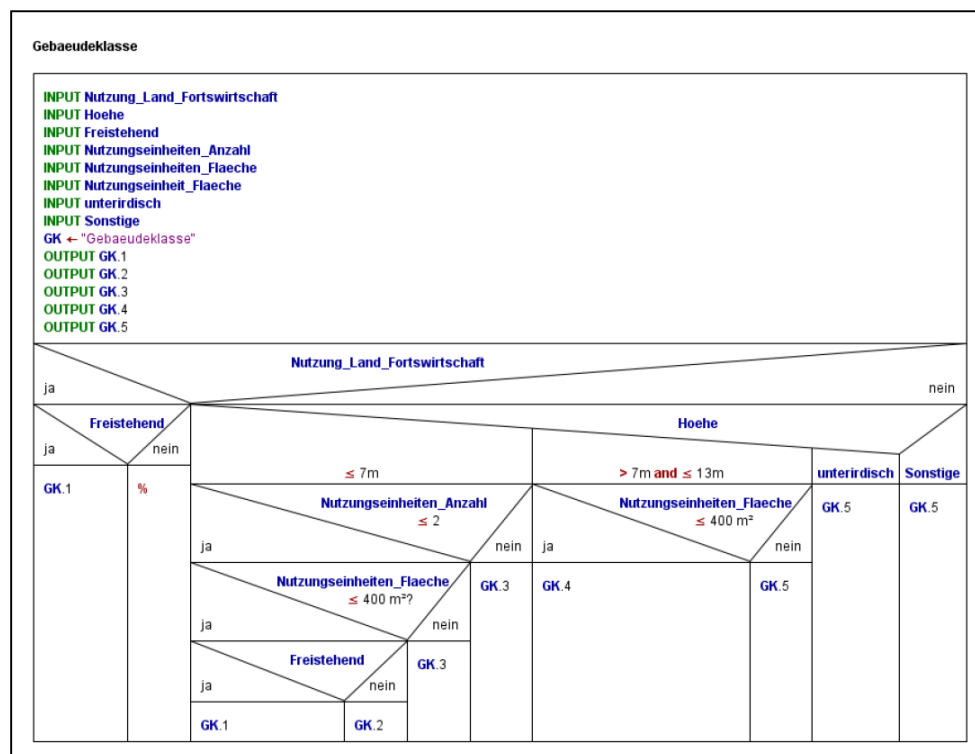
Gebaeudeklasse

INPUT Nutzung_Land_Fortswirtschaft
INPUT Hoehe
INPUT Freistehend
INPUT Nutzungseinheiten_Anzahl
INPUT Nutzungseinheiten_Flaeche
INPUT Nutzungseinheit_Flaeche
INPUT unterirdisch
INPUT Sonstige
GK ← "Gebaeudeklasse"
OUTPUT GK.1
OUTPUT GK.2
OUTPUT GK.3
OUTPUT GK.4
OUTPUT GK.5

Nutzung_Land_Fortswirtschaft

ja

nein

Freistehend

ja

nein

GK.1

%

Hoehe

≤ 7m

> 7m and ≤ 13m

unterirdisch

Sonstige

Nutzungseinheiten_Anzahl ≤ 2

ja

nein

Nutzungseinheiten_Flaeche ≤ 400 m²

ja

nein

GK.5

GK.5

Nutzungseinheiten_Flaeche ≤ 400 m²?

ja

nein

GK.3

GK.4

GK.5

Freistehend

ja

nein

GK.3

GK.1

GK.2